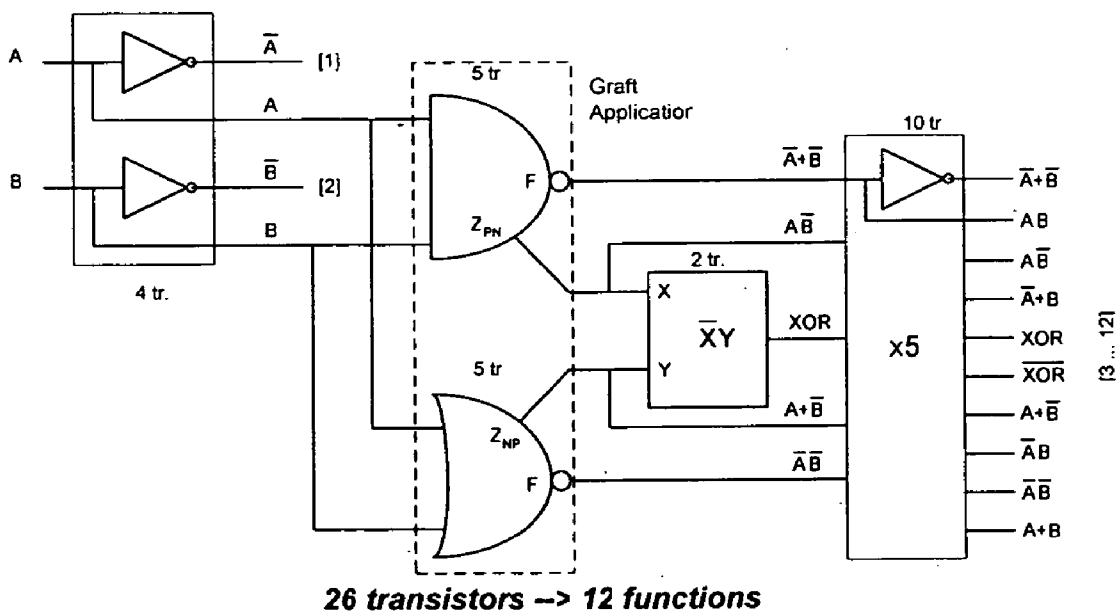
A
$\overline{A}$
[1}
A
B
$\overline{B}$
[2]
B
4 tr.

5 tr
Graft
Applicatior
F
$Z_{PN}$
5 tr
$Z_{NP}$
F

$\overline{A+\overline{B}}$
$A\overline{B}$
2 tr.
X
Y
$\overline{X}Y$
XOR
$A+\overline{B}$
$\overline{A}\overline{B}$

10 tr
x5
$\overline{A+\overline{B}}$
$\overline{A}B$
$A\overline{B}$
$\overline{A}+B$
XOR
$\overline{XOR}$
$A+\overline{B}$
$\overline{AB}$
$\overline{A}\overline{B}$
A+B
[3 ... 12]

26 transistors --> 12 functions